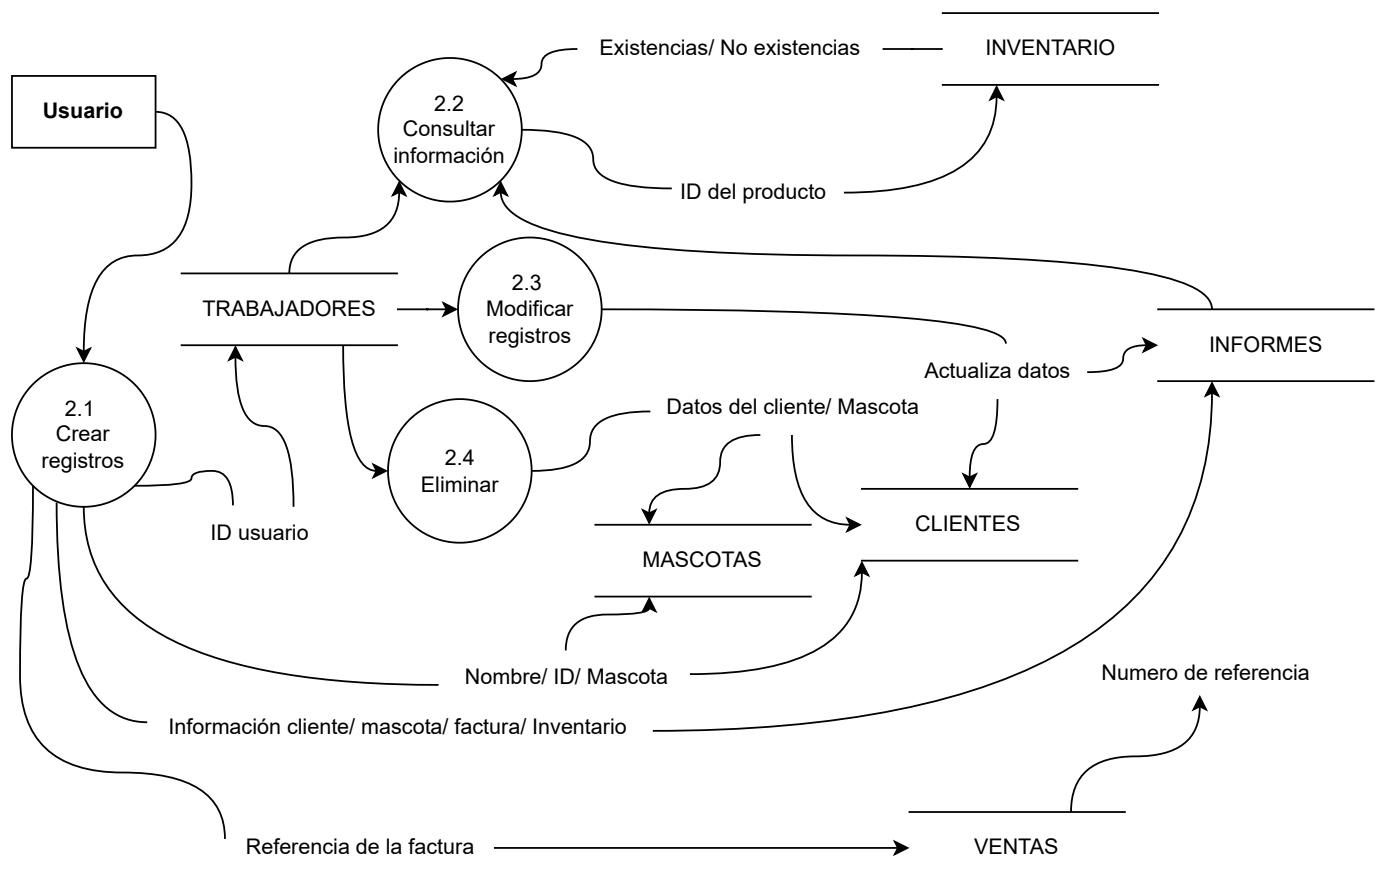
Existencias/ No existencias

INVENTARIO

Usuario

2.2
Consultar
información

ID del producto

TRABAJADORES

2.3
Modificar
registros

INFORMES

Actualiza datos

2.1
Crear
registros

Datos del cliente/ Mascota

2.4
Eliminar

ID usuario

CLIENTES

MASCOTAS

Nombre/ ID/ Mascota

Numero de referencia

Información cliente/ mascota/ factura/ Inventario

Referencia de la factura

VENTAS